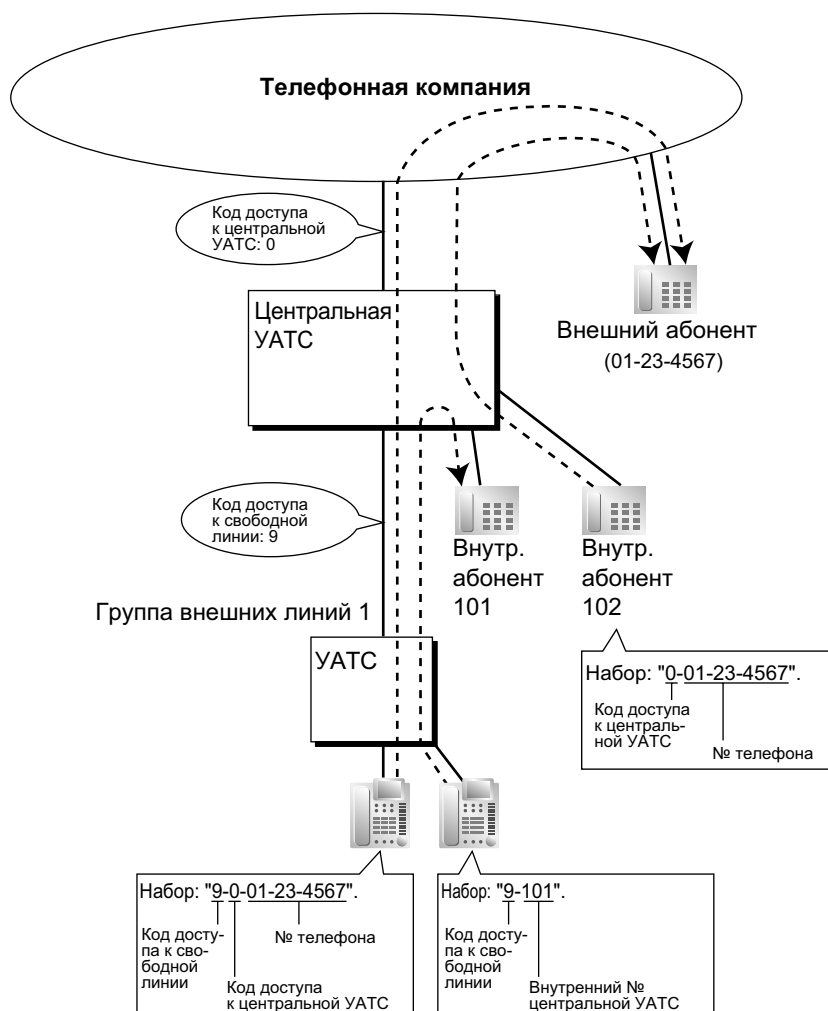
Телефонная компания

Код доступа к центральной УАТС: 0

Центральная УАТС

Внешний абонент (01-23-4567)

Код доступа к свободной линии: 9

Внутр. абонент 101

Внутр. абонент 102

Группа внешних линий 1

УАТС

Набор: "0-01-23-4567".
Код доступа к центральной УАТС
№ телефона

Набор: "9-0-01-23-4567".
Код доступа к свободной линии
Код доступа к центральной УАТС
№ телефона

Набор: "9-101".
Код доступа к свободной линии
Внутренний № центральной УАТС